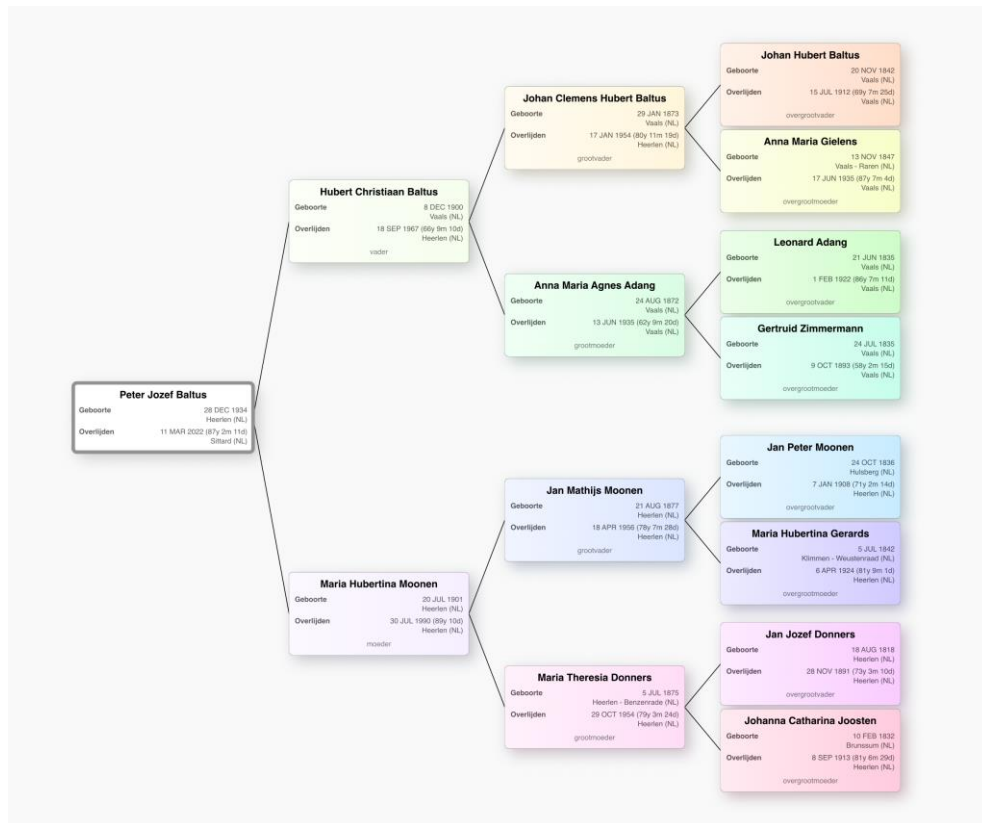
Peter Jozef Baltus
Geboorte 28 DEC 1934 Heerlen (NL)
Overlijden 11 MAR 2022 (87y 2m 11d) Sittard (NL)

Hubert Christiaan Baltus
Geboorte 8 DEC 1900 Vaals (NL)
Overlijden 18 SEP 1967 (66y 9m 10d) Heerlen (NL)
vader

Maria Hubertina Moonen
Geboorte 20 JUL 1901 Heerlen (NL)
Overlijden 30 JUL 1990 (89y 10d) Heerlen (NL)
moeder

Johan Clemens Hubert Baltus
Geboorte 29 JAN 1873 Vaals (NL)
Overlijden 17 JAN 1954 (80y 11m 19d) Heerlen (NL)
grootvader

Anna Maria Agnes Adang
Geboorte 24 AUG 1872 Vaals (NL)
Overlijden 13 JUN 1935 (62y 9m 20d) Vaals (NL)
grootmoeder

Jan Mathijs Moonen
Geboorte 21 AUG 1877 Heerlen (NL)
Overlijden 18 APR 1956 (78y 7m 28d) Heerlen (NL)
grootvader

Maria Theresia Donners
Geboorte 5 JUL 1875 Heerlen - Benzenrade (NL)
Overlijden 29 OCT 1954 (79y 3m 24d) Heerlen (NL)
grootmoeder

Johan Hubert Baltus
Geboorte 20 NOV 1842 Vaals (NL)
Overlijden 15 JUL 1912 (69y 7m 25d) Vaals (NL)
overgrootvader

Anna Maria Gielens
Geboorte 13 NOV 1847 Vaals - Raren (NL)
Overlijden 17 JUN 1935 (87y 7m 4d) Vaals (NL)
overgrootmoeder

Leonard Adang
Geboorte 21 JUN 1835 Vaals (NL)
Overlijden 1 FEB 1922 (86y 7m 11d) Vaals (NL)
overgrootvader

Gertruid Zimmermann
Geboorte 24 JUL 1835 Vaals (NL)
Overlijden 9 OCT 1893 (58y 2m 15d) Vaals (NL)
overgrootmoeder

Jan Peter Moonen
Geboorte 24 OCT 1836 Hulsberg (NL)
Overlijden 7 JAN 1908 (71y 2m 14d) Heerlen (NL)
overgrootvader

Maria Hubertina Gerards
Geboorte 5 JUL 1842 Klimmen - Weustenraad (NL)
Overlijden 6 APR 1924 (81y 9m 1d) Heerlen (NL)
overgrootmoeder

Jan Jozef Donners
Geboorte 18 AUG 1818 Heerlen (NL)
Overlijden 28 NOV 1891 (73y 3m 10d) Heerlen (NL)
overgrootvader

Johanna Catharina Joosten
Geboorte 10 FEB 1832 Brunssum (NL)
Overlijden 8 SEP 1913 (81y 6m 29d) Heerlen (NL)
overgrootmoeder